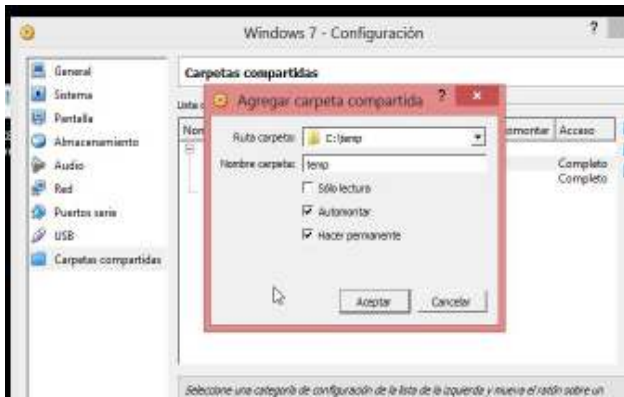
Windows 7 - Configuración

?

General
Sistema
Pantalla
Almacenamiento
Audio
Red
Puertos serie
USB
Carpetas compartidas

Carpetas compartidas

Lista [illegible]

Nom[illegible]

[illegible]montar
Acceso
Completo
Completo

Agregar carpeta compartida

?

×

Ruta carpeta: C:\temp

Nombre carpeta: temp

Sólo lectura

Automontar

Hacer permanente

Aceptar

Cancelar

Seleccione una categoría de configuración de la lista de la izquierda y mueva el ratón sobre un